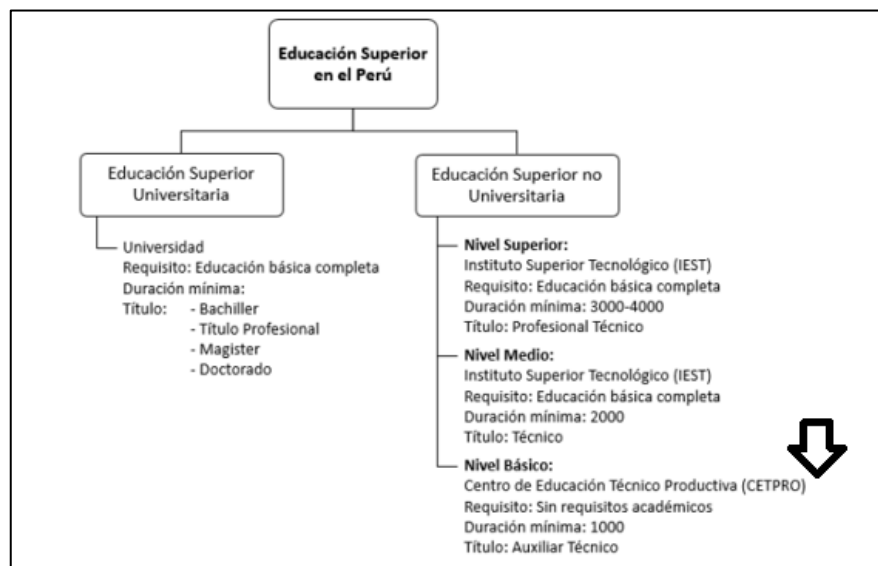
Educación Superior en el Perú

Educación Superior Universitaria

Universidad
Requisito: Educación básica completa
Duración mínima:
Título: - Bachiller
- Título Profesional
- Magister
- Doctorado

Educación Superior no Universitaria

Nivel Superior:
Instituto Superior Tecnológico (IEST)
Requisito: Educación básica completa
Duración mínima: 3000-4000
Título: Profesional Técnico

Nivel Medio:
Instituto Superior Tecnológico (IEST)
Requisito: Educación básica completa
Duración mínima: 2000
Título: Técnico

Nivel Básico:
Centro de Educación Técnico Productiva (CETPRO)
Requisito: Sin requisitos académicos
Duración mínima: 1000
Título: Auxiliar Técnico